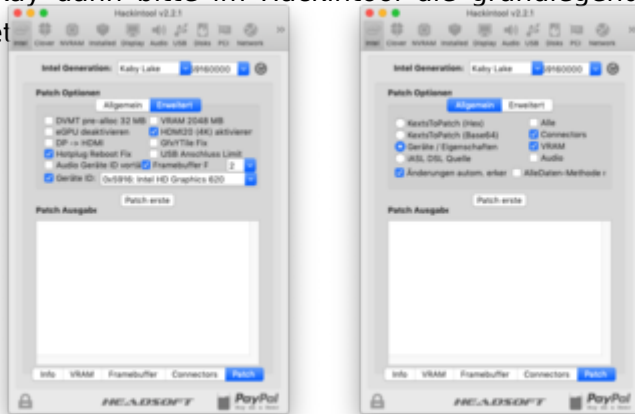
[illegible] dann bitte im Hackintool die grundlegend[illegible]
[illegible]t

Hackintool v2.2.1

Intel Generation: Kaby Lake 0x59160000

Patch Optionen
Allgemein Erweitert
DVMT pre-alloc 32 MB
VRAM 2048 MB
eGPU deaktivieren
HDMI20 (4K) aktivieren
DP -> HDMI
GfxYTile Fix
Hotplug Reboot Fix
USB Anschluss Limit
Audio Geräte ID vorläufig
Framebuffer F 2
Geräte ID: 0x5916: Intel HD Graphics 620

Patch erstellen

Patch Ausgabe

Info VRAM Framebuffer Connectors Patch

HEADSOFT PayPal

Hackintool v2.2.1

Intel Generation: Kaby Lake 0x59160000

Patch Optionen
Allgemein Erweitert
KextsToPatch (Hex)
Alle
KextsToPatch (Base64)
Connectors
Geräte / Eigenschaften
VRAM
iASL DSL Quelle
Audio
Änderungen autom. erken
AlleDaten-Methode

Patch erstellen

Patch Ausgabe

Info VRAM Framebuffer Connectors Patch

HEADSOFT PayPal